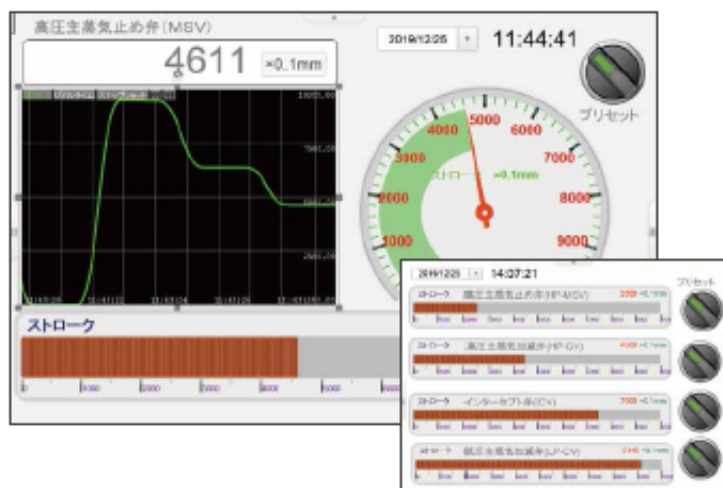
高圧主蒸気止め弁(MSV)

4611 ×0.1mm

2019/12/25 11:44:41

プリセット

10000.00
7500.00
2500.00

ストローク

0 1000 2000 3000 4000 5000

1000 2000 3000 4000 5000 6000 7000 8000 9000

ストローク ×0.1mm

2019/12/25 14:07:21

プリセット

ストローク 高圧主蒸気止め弁(HP-MSV)

ストローク 高圧主蒸気加減弁(HP-CV)

ストローク インターセプト弁(ICV)

ストローク 低圧主蒸気加減弁(LP-CV)